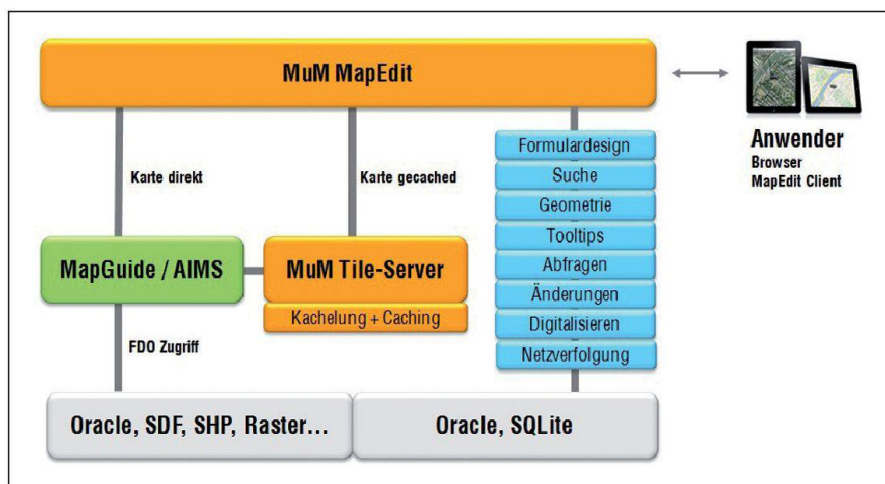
MuM MapEdit

Anwender
Browser
MapEdit Client

Karte direkt

Karte gecached

Formulardesign
Suche
Geometrie
Tooltips
Abfragen
Änderungen
Digitalisieren
Netzverfolgung

MapGuide / AIMS

MuM Tile-Server

Kachelung + Caching

FDO Zugriff

Oracle, SDF, SHP, Raster...

Oracle, SQLite